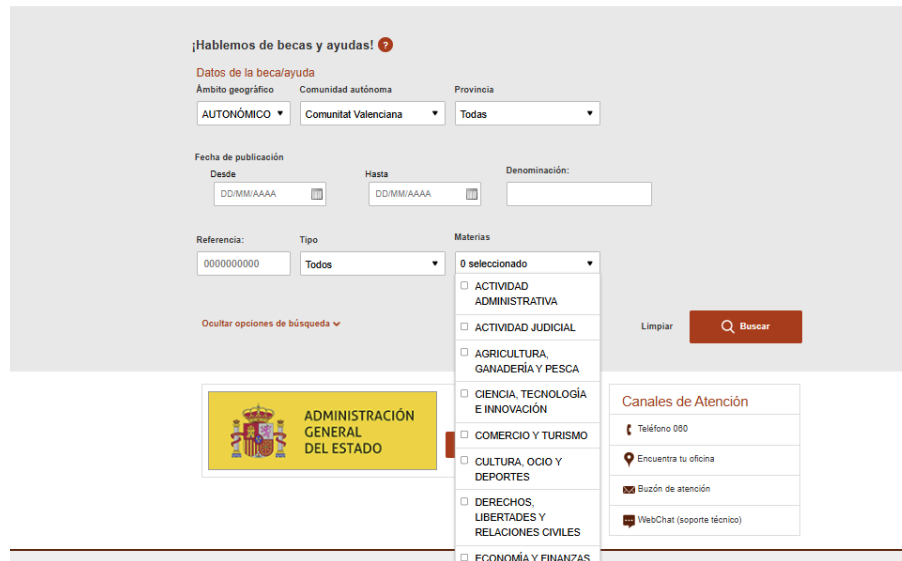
¡Hablemos de becas y ayudas! ?

Datos de la beca/ayuda

Ámbito geográfico
AUTONÓMICO

Comunidad autónoma
Comunitat Valenciana

Provincia
Todas

Fecha de publicación

Desde
DD/MM/AAAA

Hasta
DD/MM/AAAA

Denominación:

Referencia:
0000000000

Tipo
Todos

Materias
0 seleccionado

ACTIVIDAD ADMINISTRATIVA

ACTIVIDAD JUDICIAL

AGRICULTURA, GANADERÍA Y PESCA

CIENCIA, TECNOLOGÍA E INNOVACIÓN

COMERCIO Y TURISMO

CULTURA, OCIO Y DEPORTES

DERECHOS, LIBERTADES Y RELACIONES CIVILES

ECONOMÍA Y FINANZAS

Ocultar opciones de búsqueda

Limpiar

Buscar

ADMINISTRACIÓN GENERAL DEL ESTADO

Canales de Atención

Teléfono 060

Encuentra tu oficina

Buzón de atención

WebChat (soporte técnico)